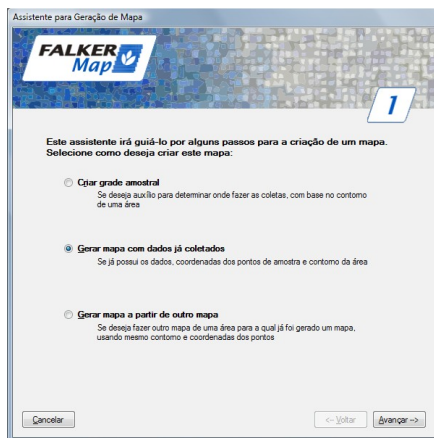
Assistente para Geração de Mapa

FALKER Map

1

Este assistente irá guiá-lo por alguns passos para a criação de um mapa. Selecione como deseja criar este mapa:

Criar grade amostral
Se deseja auxílio para determinar onde fazer as coletas, com base no contorno de uma área

Gerar mapa com dados já coletados
Se já possui os dados, coordenadas dos pontos de amostra e contorno da área

Gerar mapa a partir de outro mapa
Se deseja fazer outro mapa de uma área para a qual já foi gerado um mapa, usando mesmo contorno e coordenadas dos pontos

Cancelar

<-- Voltar

Avançar -->